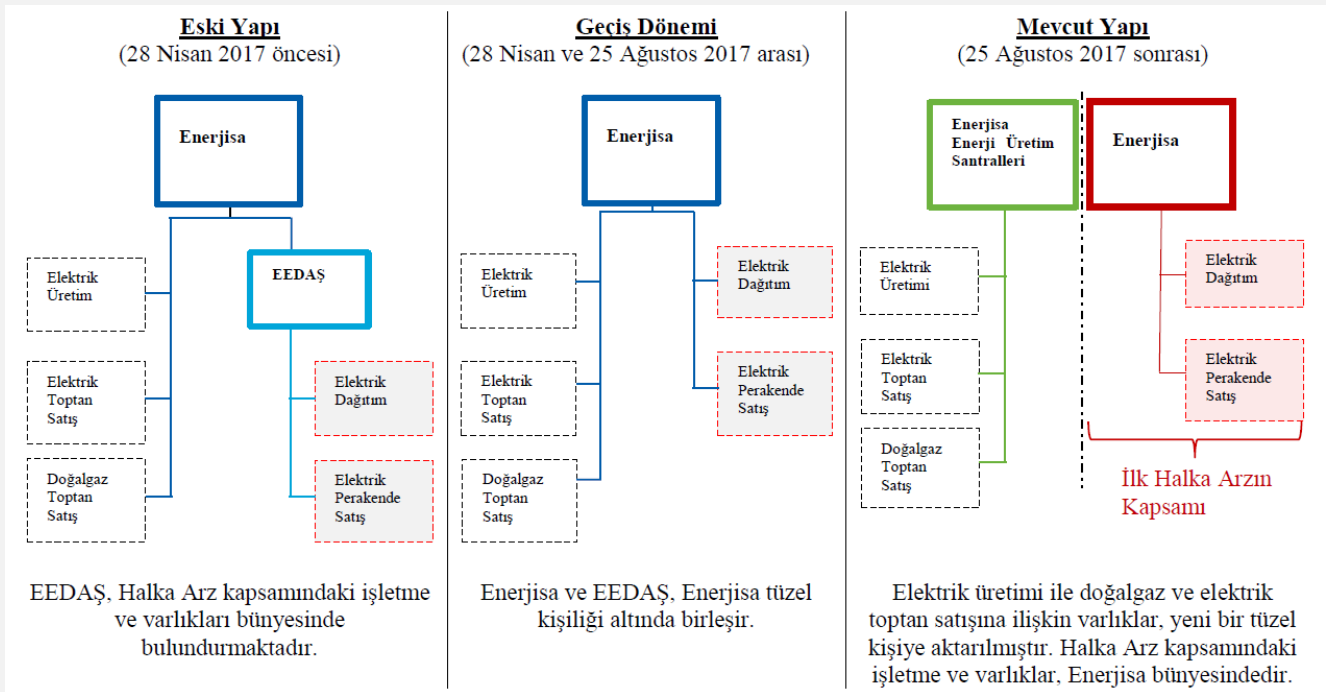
Eski Yapı
(28 Nisan 2017 öncesi)

Enerjisa

EEDAŞ

Elektrik Üretim

Elektrik Toptan Satış

Doğalgaz Toptan Satış

Elektrik Dağıtım

Elektrik Perakende Satış

EEDAŞ, Halka Arz kapsamındaki işletme ve varlıkları bünyesinde bulundurmaktadır.

Geçiş Dönemi
(28 Nisan ve 25 Ağustos 2017 arası)

Enerjisa

Elektrik Üretim

Elektrik Toptan Satış

Doğalgaz Toptan Satış

Elektrik Dağıtım

Elektrik Perakende Satış

Enerjisa ve EEDAŞ, Enerjisa tüzel kişiliği altında birleşir.

Mevcut Yapı
(25 Ağustos 2017 sonrası)

Enerjisa Enerji Üretim Santralleri

Enerjisa

Elektrik Üretimi

Elektrik Toptan Satış

Doğalgaz Toptan Satış

Elektrik Dağıtım

Elektrik Perakende Satış

İlk Halka Arzın Kapsamı

Elektrik üretimi ile doğalgaz ve elektrik toptan satışına ilişkin varlıklar, yeni bir tüzel kişiye aktarılmıştır. Halka Arz kapsamındaki işletme ve varlıklar, Enerjisa bünyesindedir.